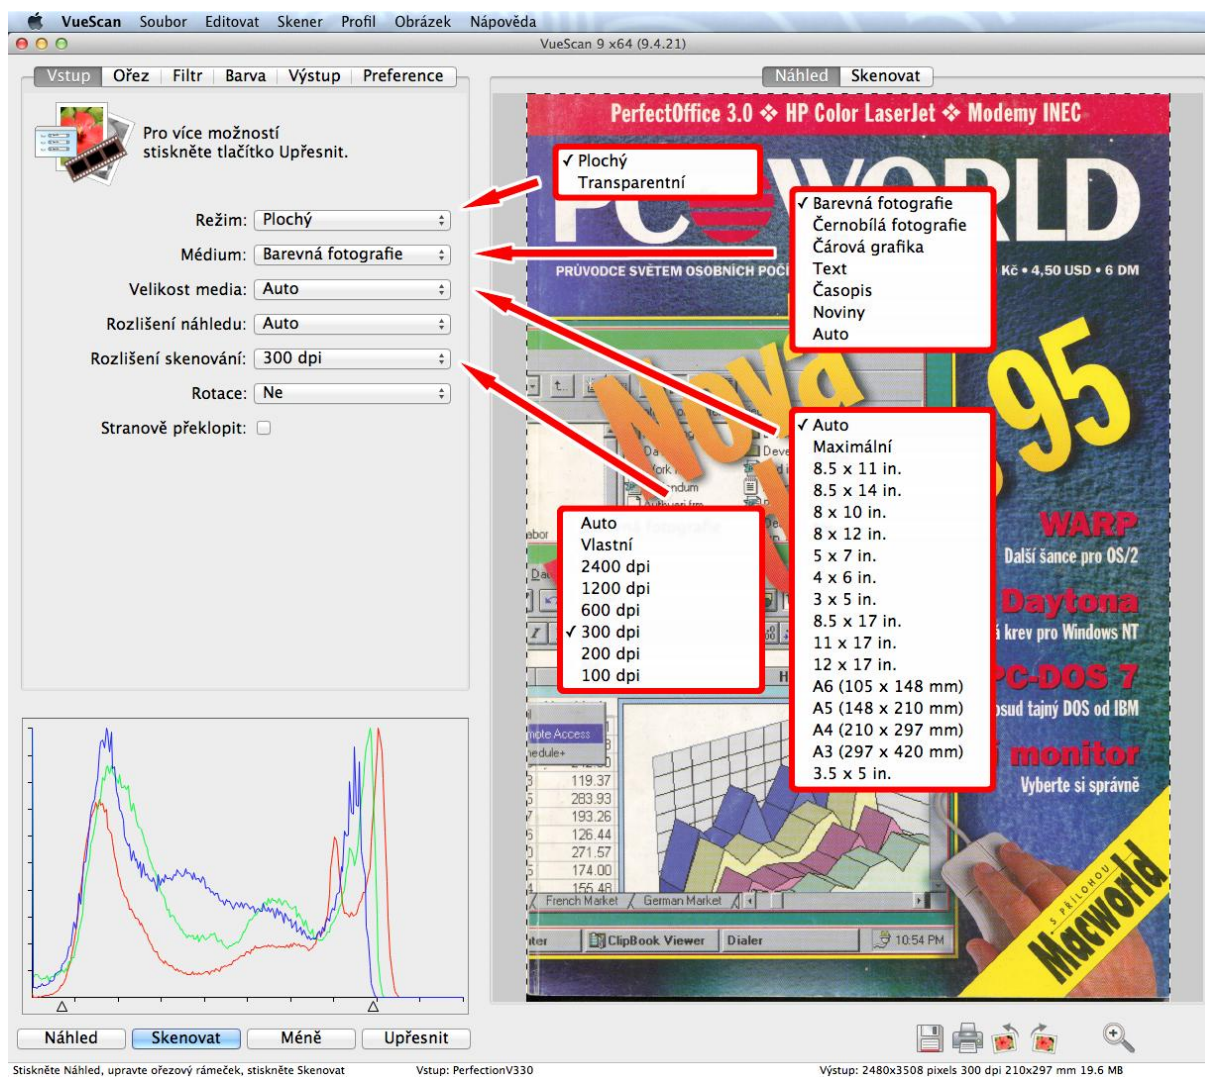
VueScan Soubor Editovat Skener Profil Obrázek Nápověda

VueScan 9 x64 (9.4.21)

Vstup | Ořez | Filtr | Barva | Výstup | Preference

Náhled | Skenovat

Pro více možností stiskněte tlačítko Upřesnit.

Režim: Plochý

Médium: Barevná fotografie

Velikost media: Auto

Rozlišení náhledu: Auto

Rozlišení skenování: 300 dpi

Rotace: Ne

Stranově překlopit:

✓ Plochý
Transparentní

✓ Barevná fotografie
Černobílá fotografie
Čárová grafika
Text
Časopis
Noviny
Auto

✓ Auto
Maximální
8.5 x 11 in.
8.5 x 14 in.
8 x 10 in.
8 x 12 in.
5 x 7 in.
4 x 6 in.
3 x 5 in.
8.5 x 17 in.
11 x 17 in.
12 x 17 in.
A6 (105 x 148 mm)
A5 (148 x 210 mm)
A4 (210 x 297 mm)
A3 (297 x 420 mm)
3.5 x 5 in.

Auto
Vlastní
2400 dpi
1200 dpi
600 dpi
✓ 300 dpi
200 dpi
100 dpi

PerfectOffice 3.0 ❖ HP Color LaserJet ❖ Modemy INEC

PC WORLD

PRŮVODCE SVĚTEM OSOBNÍCH POČ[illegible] Kč • 4,50 USD • 6 DM

Nová 95

WARP
Další šance pro OS/2

Daytona
krev pro Windows NT

PC-DOS 7
dosud tajný DOS od IBM

monitor
Vyberte si správně

S PŘÍLOHOU
Macworld

119.37
283.93
193.26
126.44
271.57
174.00
155.48

French Market German Market

ClipBook Viewer Dialer 10:54 PM

Náhled Skenovat Méně Upřesnit

Stiskněte Náhled, upravte ořezový rámeček, stiskněte Skenovat Vstup: PerfectionV330 Výstup: 2480x3508 pixels 300 dpi 210x297 mm 19.6 MB